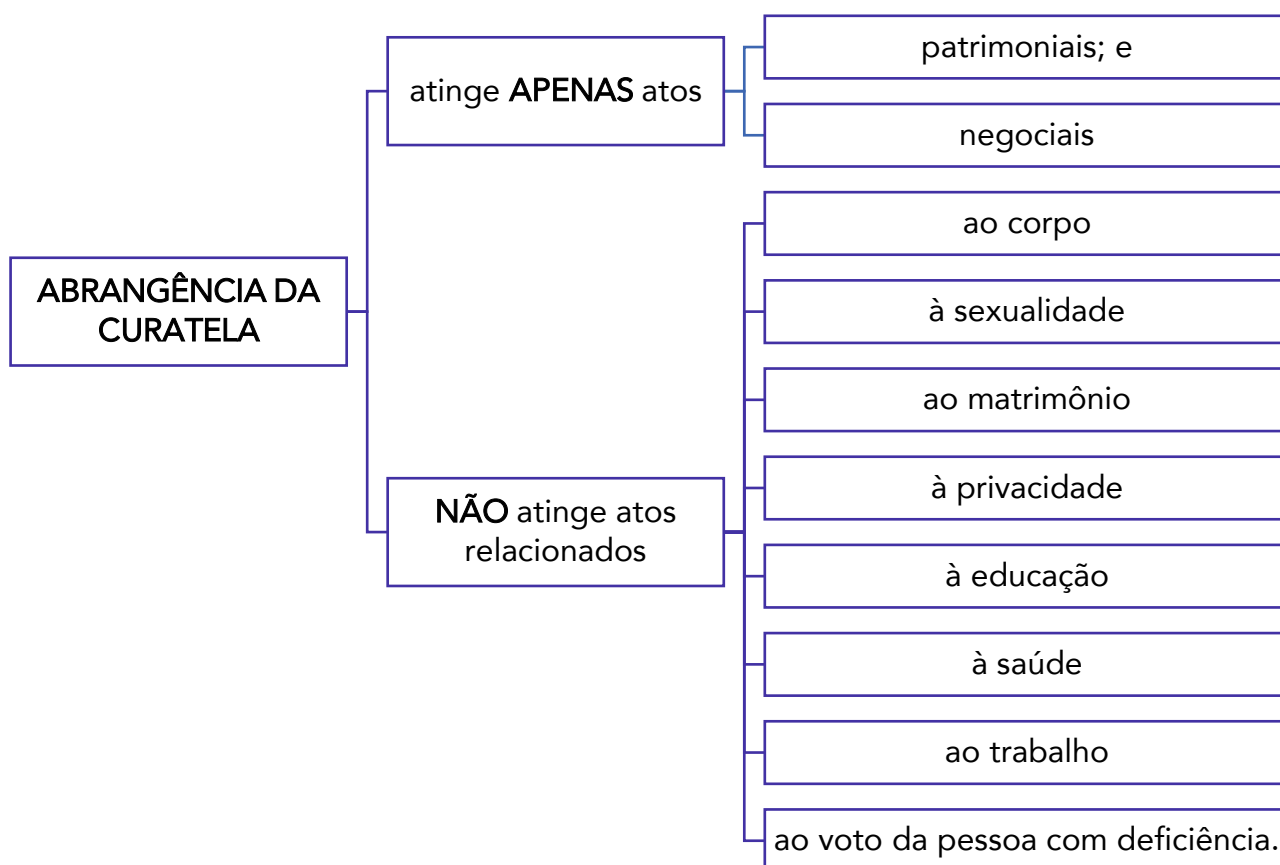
ABRANGÊNCIA DA CURATELA

atinge APENAS atos

patrimoniais; e

negociais

NÃO atinge atos relacionados

ao corpo

à sexualidade

ao matrimônio

à privacidade

à educação

à saúde

ao trabalho

ao voto da pessoa com deficiência.